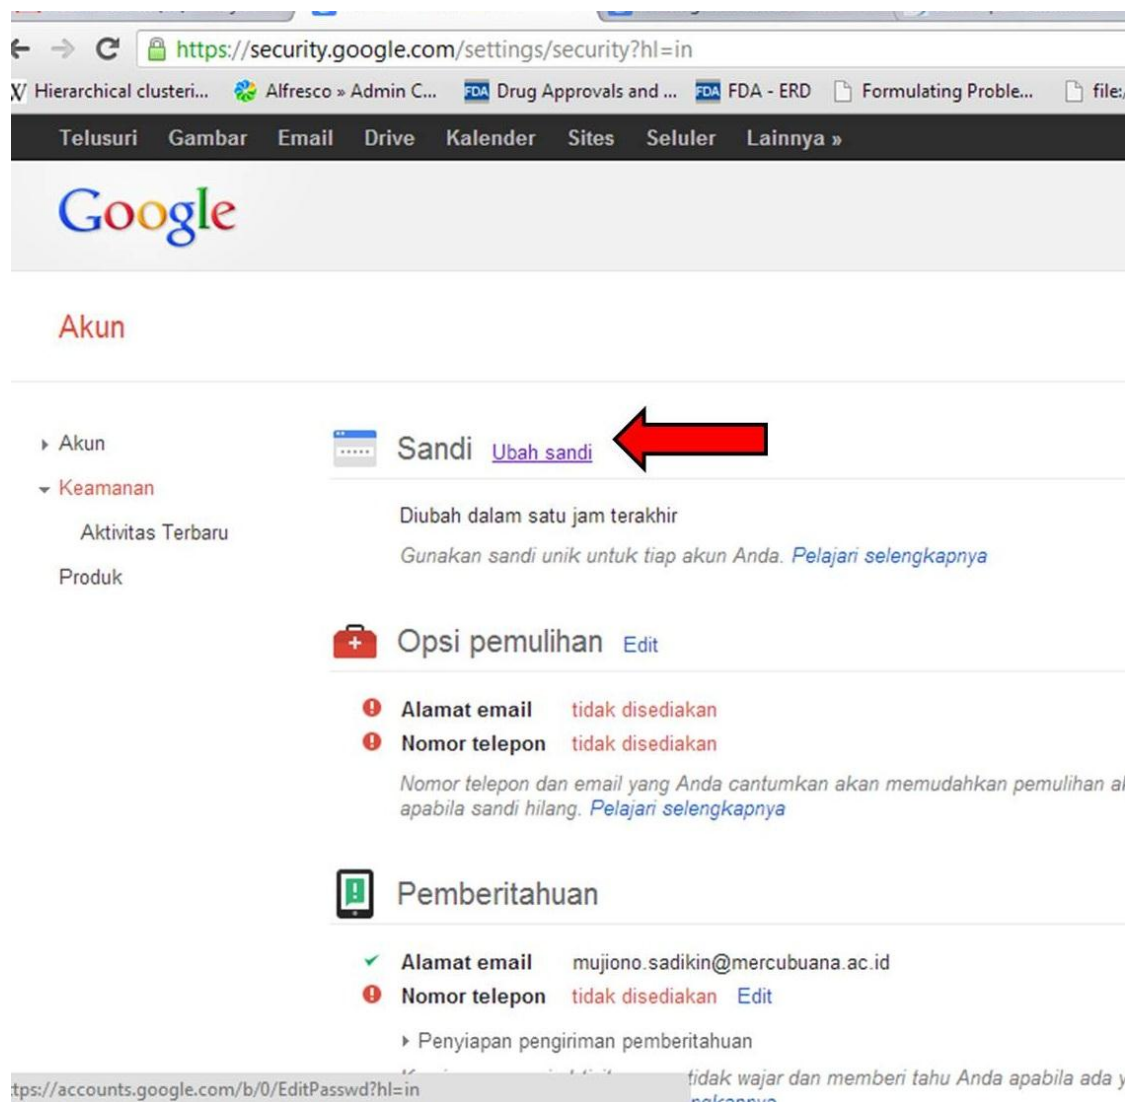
https://security.google.com/settings/security?hl=in

Hierarchical clusteri... Alfresco » Admin C... Drug Approvals and ... FDA - ERD Formulating Proble... file:

Telusuri Gambar Email Drive Kalender Sites Seluler Lainnya »

Google

Akun

Akun
Keamanan
Aktivitas Terbaru
Produk

Sandi Ubah sandi

Diubah dalam satu jam terakhir

Gunakan sandi unik untuk tiap akun Anda. Pelajari selengkapnya

Opsi pemulihan Edit

Alamat email tidak disediakan
Nomor telepon tidak disediakan

Nomor telepon dan email yang Anda cantumkan akan memudahkan pemulihan a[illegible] apabila sandi hilang. Pelajari selengkapnya

Pemberitahuan

Alamat email mujiono.sadikin@mercubuana.ac.id
Nomor telepon tidak disediakan Edit

Penyiapan pengiriman pemberitahuan

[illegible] tidak wajar dan memberi tahu Anda apabila ada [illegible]

tps://accounts.google.com/b/0/EditPasswd?hl=in